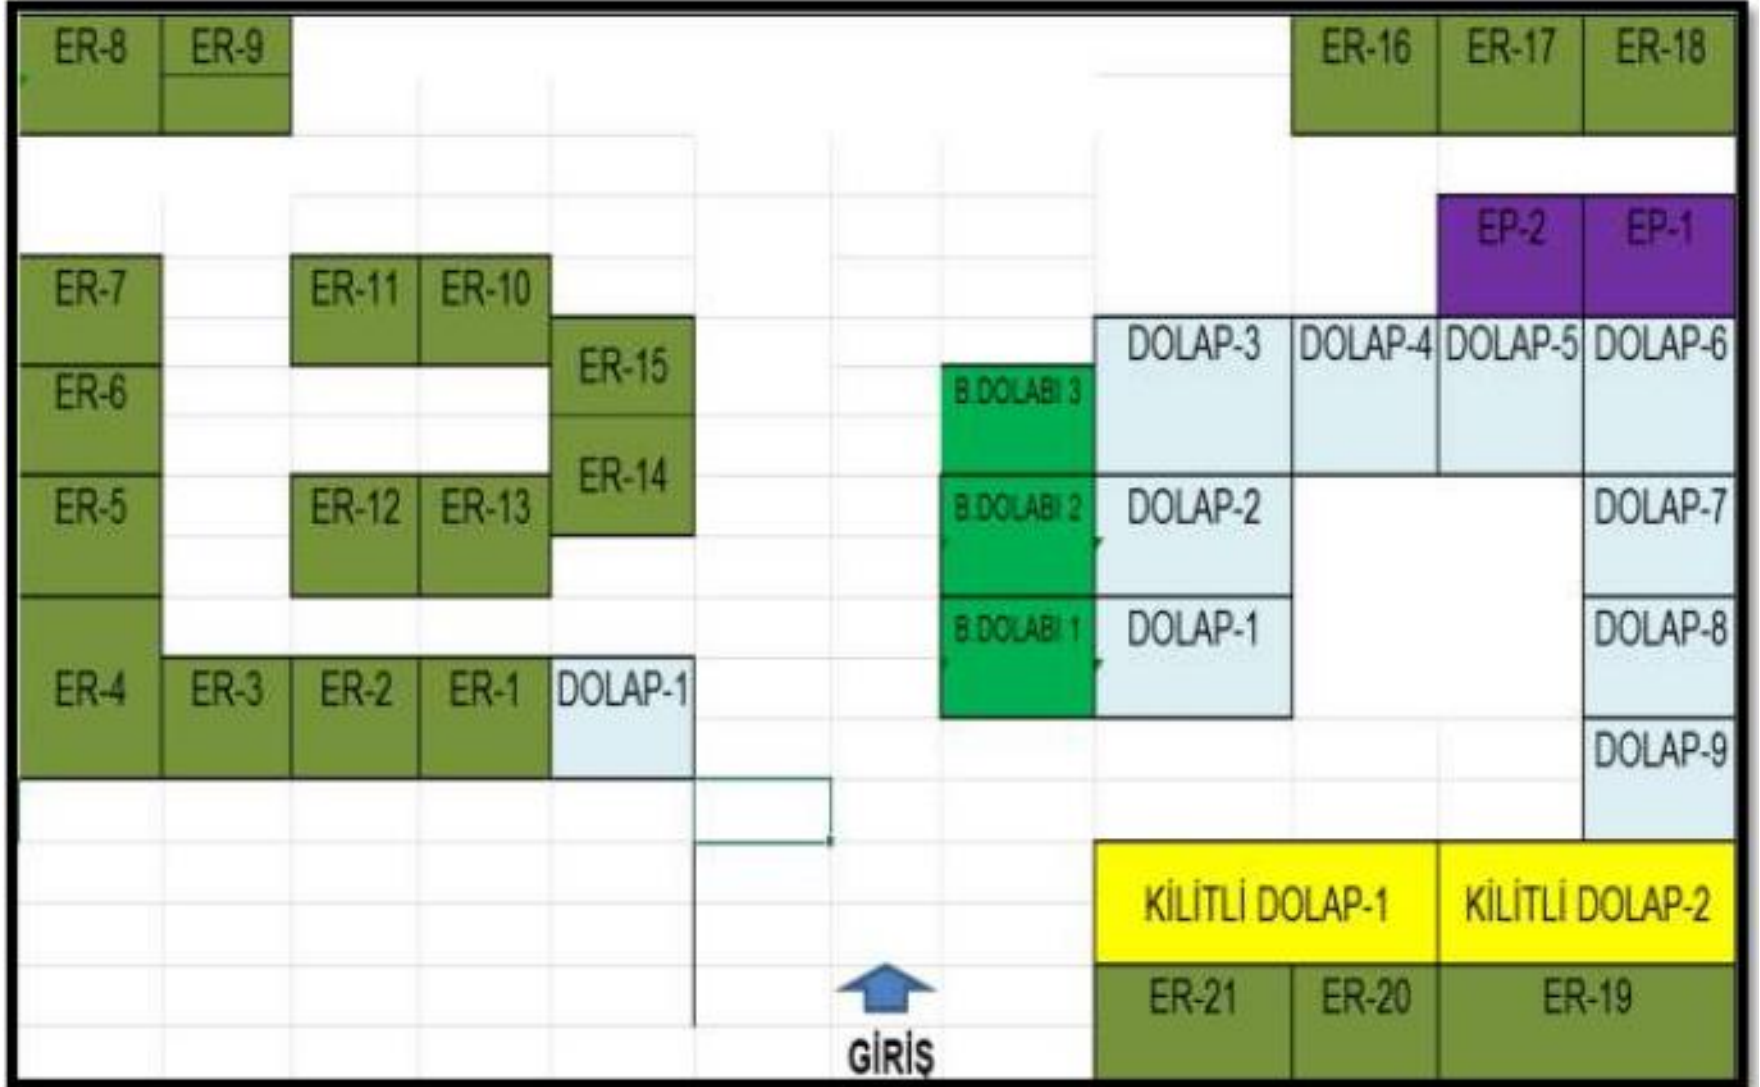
ER-8 ER-9

ER-16 ER-17 ER-18

EP-2 EP-1

ER-7

ER-11 ER-10

ER-15

DOLAP-3 DOLAP-4 DOLAP-5 DOLAP-6

ER-6

B.DOLABI 3

ER-14

ER-5

ER-12 ER-13

B.DOLABI 2

DOLAP-2

DOLAP-7

B.DOLABI 1

DOLAP-1

DOLAP-8

ER-4 ER-3 ER-2 ER-1 DOLAP-1

DOLAP-9

KİLİTLİ DOLAP-1 KİLİTLİ DOLAP-2

ER-21 ER-20 ER-19

GİRİŞ